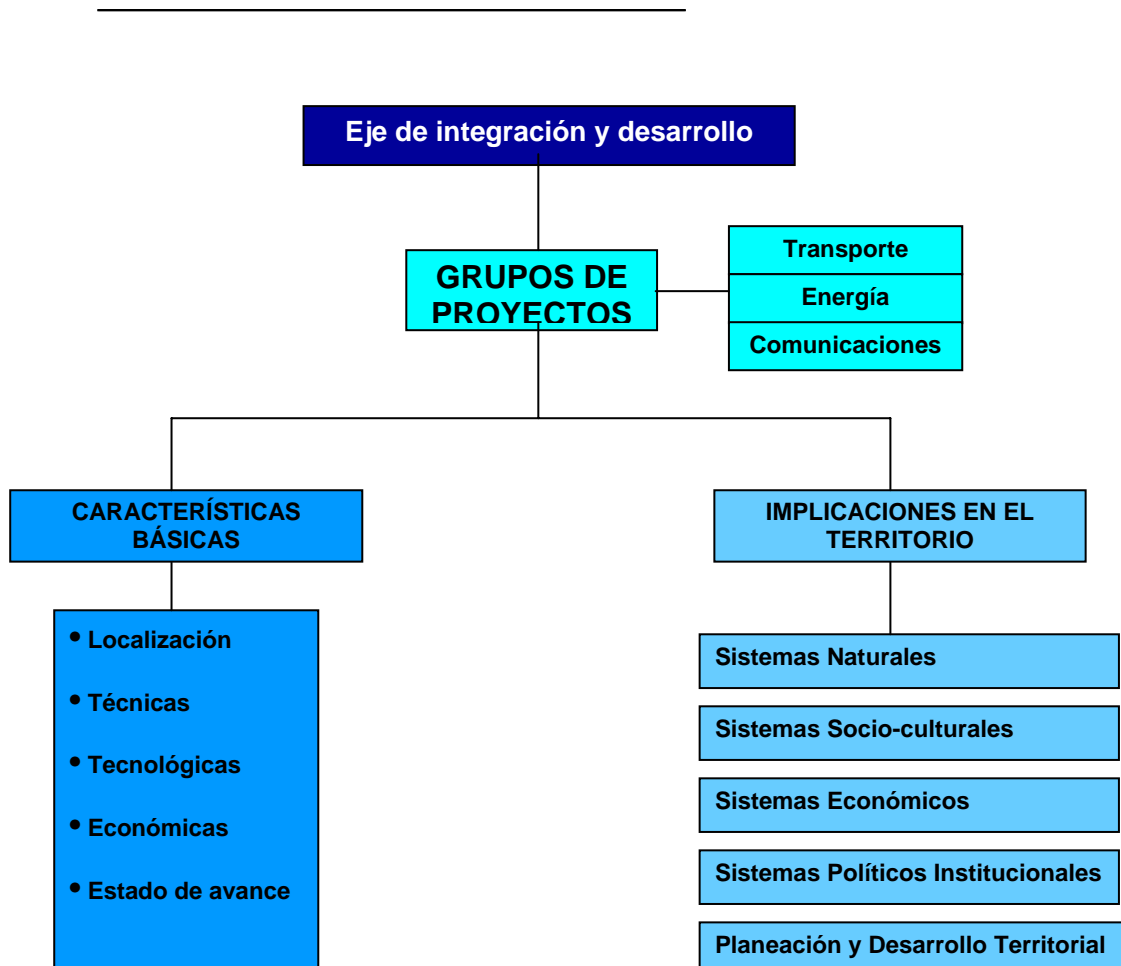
Eje de integración y desarrollo

GRUPOS DE PROYECTOS

Transporte

Energía

Comunicaciones

CARACTERÍSTICAS BÁSICAS

- Localización
- Técnicas
- Tecnológicas
- Económicas
- Estado de avance

IMPLICACIONES EN EL TERRITORIO

Sistemas Naturales

Sistemas Socio-culturales

Sistemas Económicos

Sistemas Políticos Institucionales

Planeación y Desarrollo Territorial